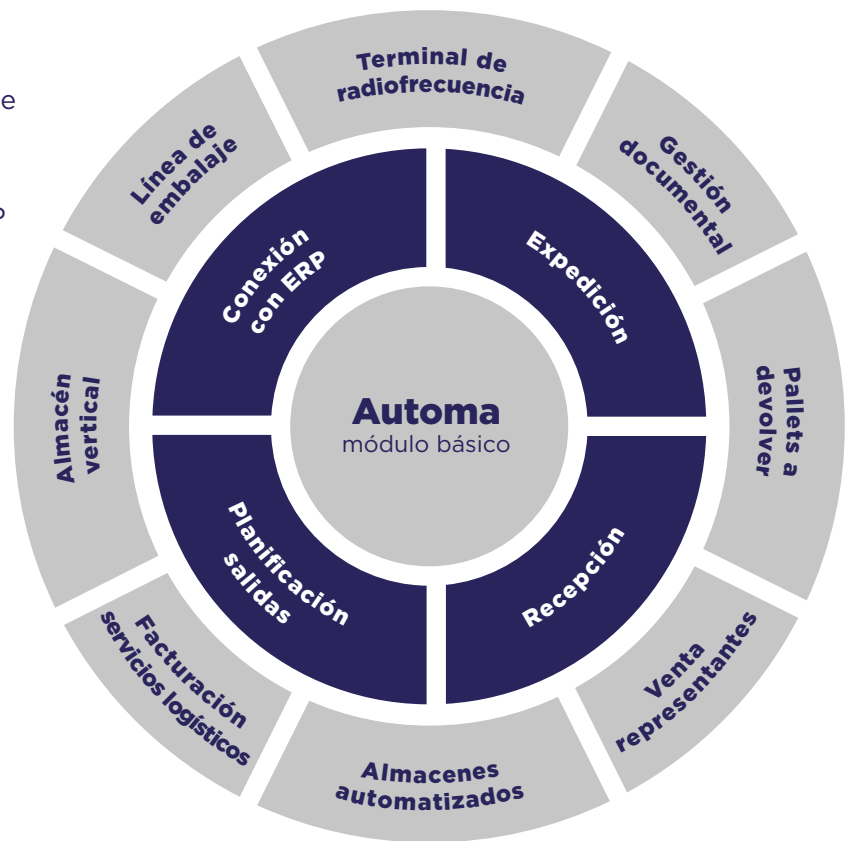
e

o

Terminal de radiofrecuencia

Gestión documental

Pallets a devolver

Venta representantes

Almacenes automatizados

Facturación servicios logísticos

Almacén vertical

Línea de embalaje

Conexión con ERP

Expedición

Recepción

Planificación salidas

Automa
módulo básico